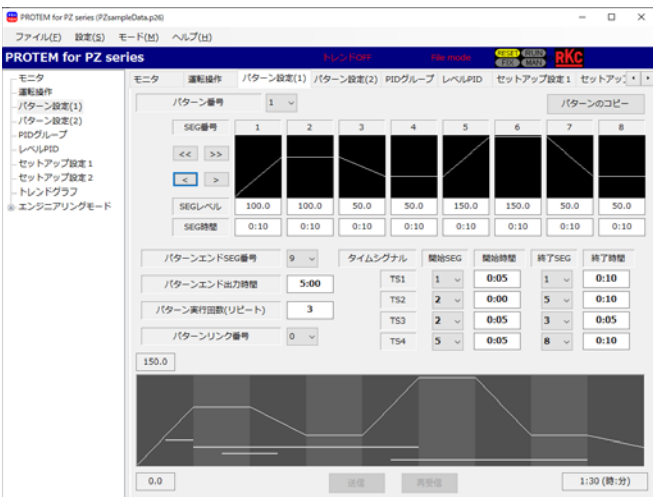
PROTEM for PZ series (PZsampleData.p26)

ファイル(F) 設定(S) モード(M) ヘルプ(H)

PROTEM for PZ series

トレンドOFF File mode RESET RUN FIX MAN RKC

モニタ
運転操作
パターン設定(1)
パターン設定(2)
PIDグループ
レベルPID
セットアップ設定1
セットアップ設定2
トレンドグラフ
エンジニアリングモード

モニタ | 運転操作 | パターン設定(1) | パターン設定(2) | PIDグループ | レベルPID | セットアップ設定1 | セットアップ

パターン番号 1

パターンのコピー

| SEG番号 | 1 | 2 | 3 | 4 | 5 | 6 | 7 | 8 |
|---|---|---|---|---|---|---|---|---|
| SEGレベル | 100.0 | 100.0 | 50.0 | 50.0 | 150.0 | 150.0 | 50.0 | 50.0 |
| SEG時間 | 0:10 | 0:10 | 0:10 | 0:10 | 0:10 | 0:10 | 0:10 | 0:10 |

<< >> < >

パターンエンドSEG番号 9
パターンエンド出力時間 5:00
パターン実行回数(リピート) 3
パターンリンク番号 0

| タイムシグナル | 開始SEG | 開始時間 | 終了SEG | 終了時間 |
|---|---|---|---|---|
| TS1 | 1 | 0:05 | 1 | 0:10 |
| TS2 | 2 | 0:00 | 5 | 0:10 |
| TS3 | 2 | 0:05 | 3 | 0:05 |
| TS4 | 5 | 0:05 | 8 | 0:10 |

150.0

0.0

送信 再受信

1:30 (時:分)